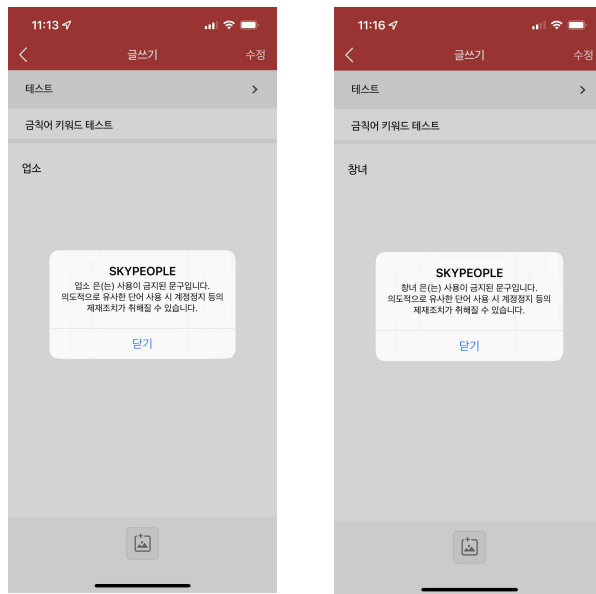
11:13

글쓰기

수정

테스트

금칙어 키워드 테스트

업소

SKYPEOPLE

업소 은(는) 사용이 금지된 문구입니다. 의도적으로 유사한 단어 사용 시 계정정지 등의 제재조치가 취해질 수 있습니다.

닫기

11:16

글쓰기

수정

테스트

금칙어 키워드 테스트

창녀

SKYPEOPLE

창녀 은(는) 사용이 금지된 문구입니다. 의도적으로 유사한 단어 사용 시 계정정지 등의 제재조치가 취해질 수 있습니다.

닫기